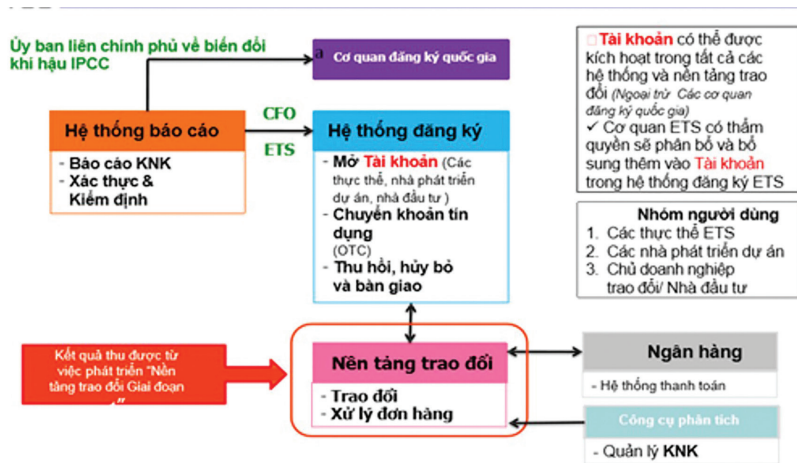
Ủy ban liên chính phủ về biến đổi khí hậu IPCC

Cơ quan đăng ký quốc gia

Tài khoản có thể được kích hoạt trong tất cả các hệ thống và nền tảng trao đổi (Ngoại trừ Các cơ quan đăng ký quốc gia)
✓ Cơ quan ETS có thẩm quyền sẽ phân bổ và bổ sung thêm vào Tài khoản trong hệ thống đăng ký ETS

CFO

ETS

Hệ thống báo cáo
- Báo cáo KNK
- Xác thực & Kiểm định

Hệ thống đăng ký
- Mở Tài khoản (Các thực thể, nhà phát triển dự án, nhà đầu tư)
- Chuyển khoản tín dụng (OTC)
- Thu hồi, hủy bỏ và bàn giao

Nhóm người dùng
1. Các thực thể ETS
2. Các nhà phát triển dự án
3. Chủ doanh nghiệp trao đổi/ Nhà đầu tư

Kết quả thu được từ việc phát triển "Nền tảng trao đổi Giai đoạn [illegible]"

Nền tảng trao đổi
- Trao đổi
- Xử lý đơn hàng

Ngân hàng
- Hệ thống thanh toán

Công cụ phân tích
- Quản lý KNK